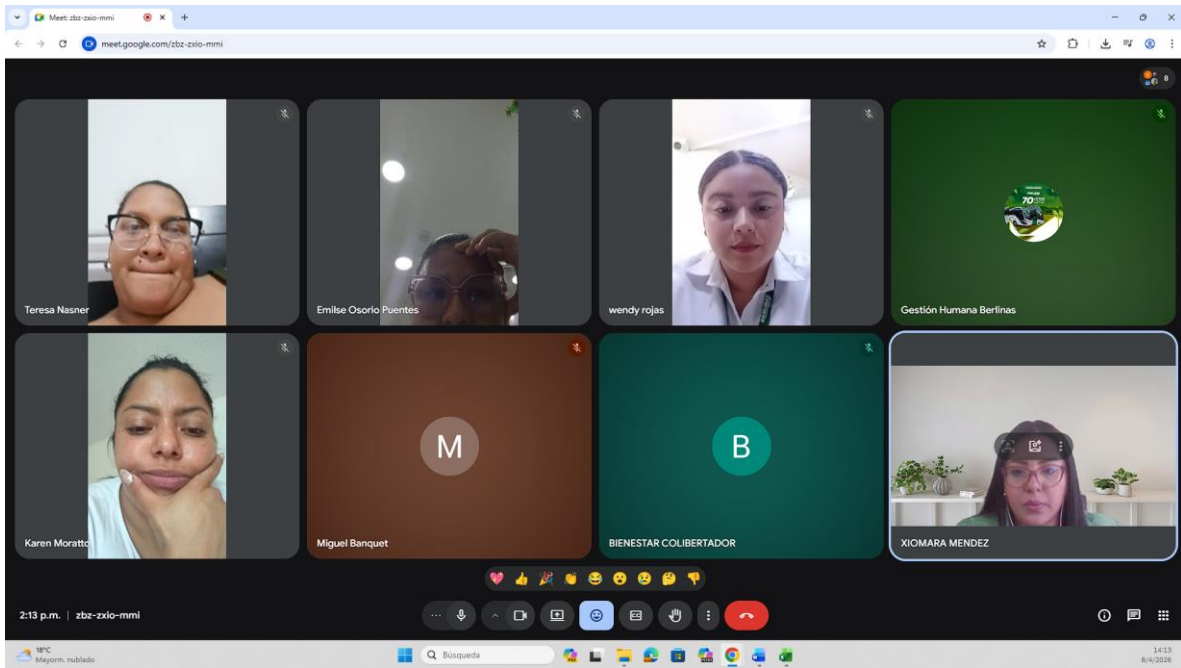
Meet: zbz-zxio-mmi

meet.google.com/zbz-zxio-mmi

8

Teresa Nasner

Emilse Osorio Puentes

wendy rojas

Gestión Humana Berlinas

Karen Moratto

M

Miguel Banquet

B

BIENESTAR COLIBERTADOR

XIOMARA MENDEZ

2:13 p.m. | zbz-zxio-mmi

18°C
Mayorm. nublado

Búsqueda

14:13
8/4/2026